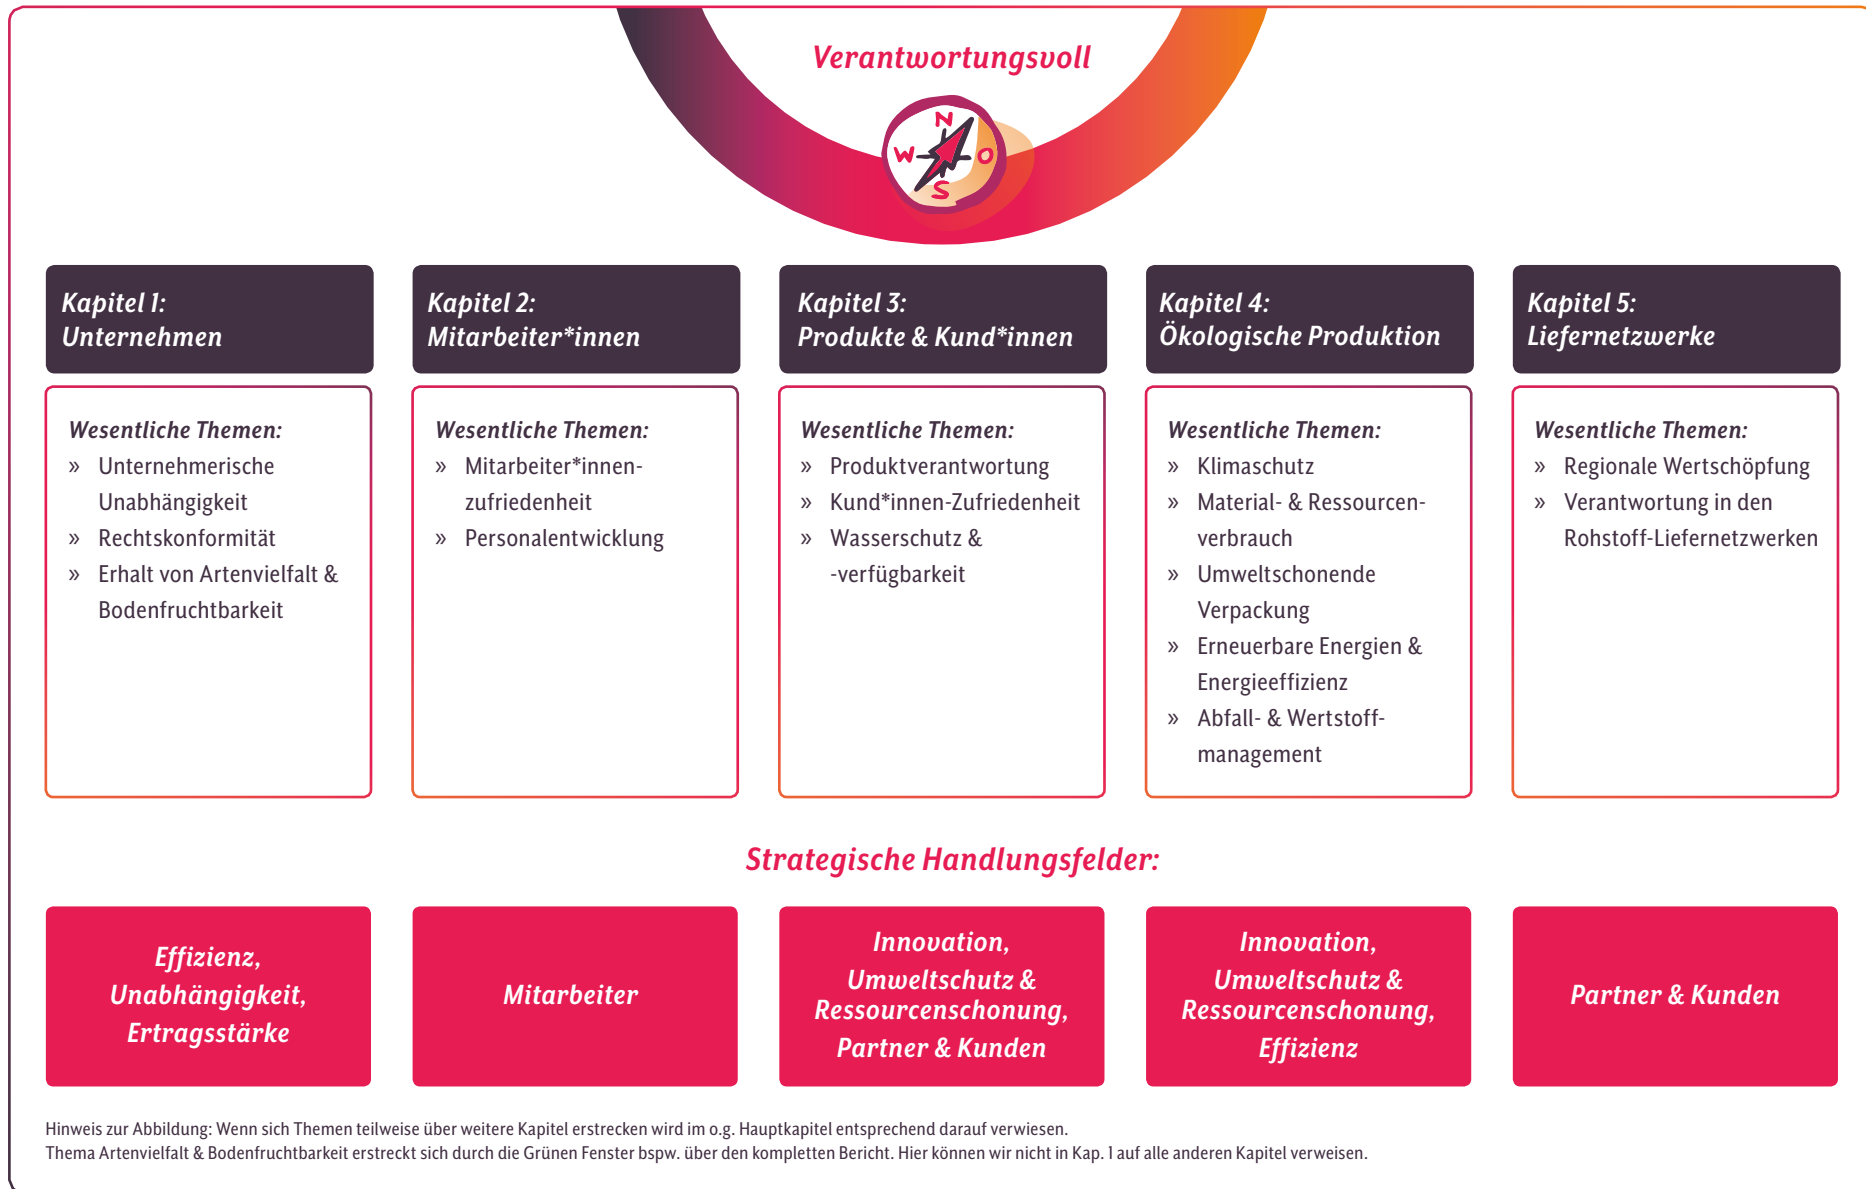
Verantwortungsvoll

N
W
O
S

Kapitel 1:
Unternehmen

Wesentliche Themen:
» Unternehmerische Unabhängigkeit
» Rechtskonformität
» Erhalt von Artenvielfalt & Bodenfruchtbarkeit

Kapitel 2:
Mitarbeiter*innen

Wesentliche Themen:
» Mitarbeiter*innenzufriedenheit
» Personalentwicklung

Kapitel 3:
Produkte & Kund*innen

Wesentliche Themen:
» Produktverantwortung
» Kund*innen-Zufriedenheit
» Wasserschutz & -verfügbarkeit

Kapitel 4:
Ökologische Produktion

Wesentliche Themen:
» Klimaschutz
» Material- & Ressourcenverbrauch
» Umweltschonende Verpackung
» Erneuerbare Energien & Energieeffizienz
» Abfall- & Wertstoffmanagement

Kapitel 5:
Liefernetzwerke

Wesentliche Themen:
» Regionale Wertschöpfung
» Verantwortung in den Rohstoff-Liefernetzwerken

Strategische Handlungsfelder:

Effizienz, Unabhängigkeit, Ertragsstärke

Mitarbeiter

Innovation, Umweltschutz & Ressourcenschonung, Partner & Kunden

Innovation, Umweltschutz & Ressourcenschonung, Effizienz

Partner & Kunden

Hinweis zur Abbildung: Wenn sich Themen teilweise über weitere Kapitel erstrecken wird im o.g. Hauptkapitel entsprechend darauf verwiesen.
Thema Artenvielfalt & Bodenfruchtbarkeit erstreckt sich durch die Grünen Fenster bspw. über den kompletten Bericht. Hier können wir nicht in Kap. 1 auf alle anderen Kapitel verweisen.